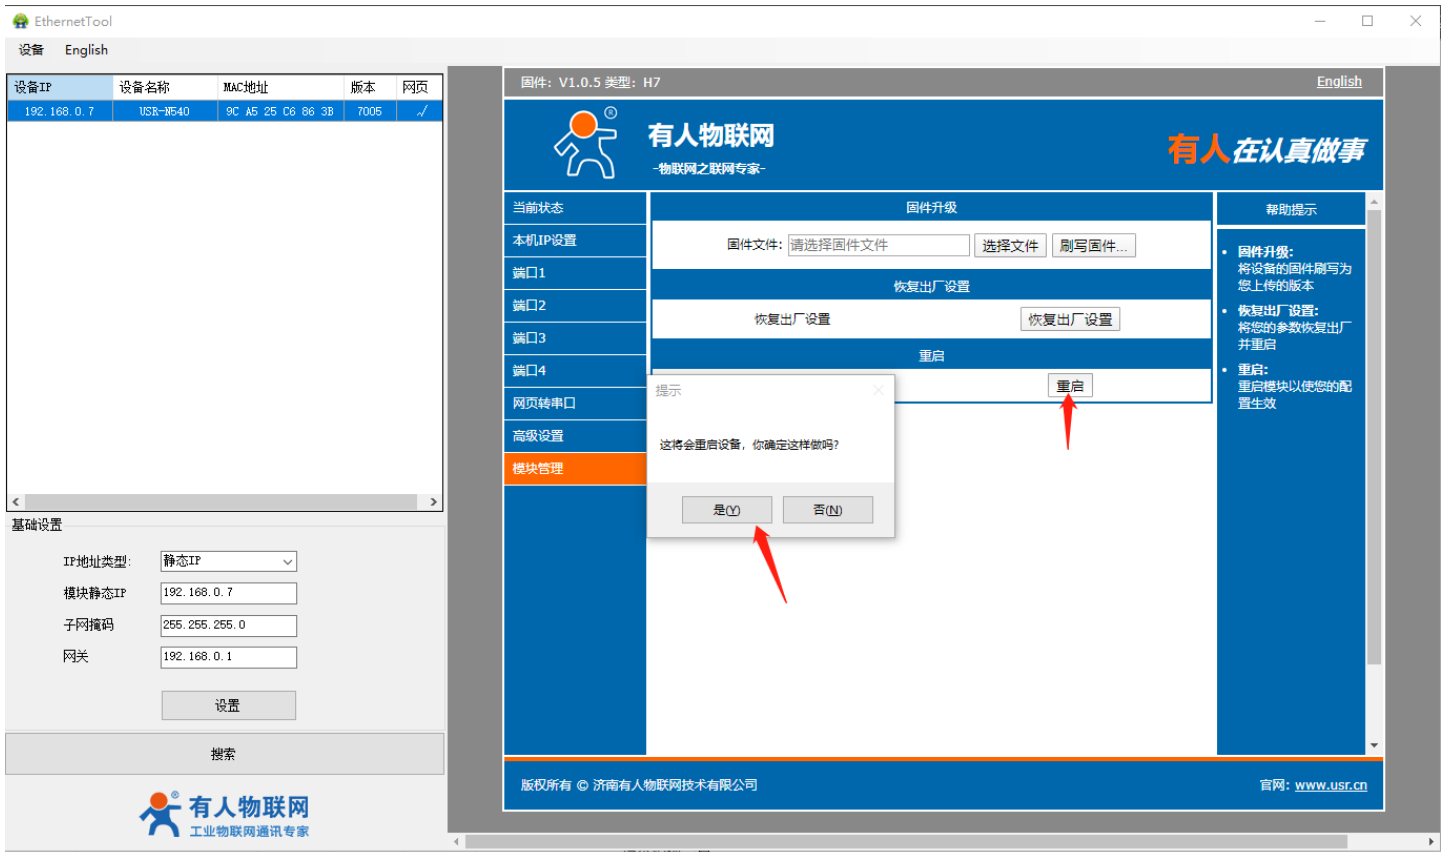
EthernetTool

设备 English

| 设备IP | 设备名称 | MAC地址 | 版本 | 网页 |
|---|---|---|---|---|
| 192.168.0.7 | USR-N540 | 9C A5 25 C6 86 3B | 7005 | √ |

基础设置

IP地址类型: 静态IP

模块静态IP 192.168.0.7

子网掩码 255.255.255.0

网关 192.168.0.1

设置

搜索

有人物联网
工业物联网通讯专家

固件: V1.0.5 类型: H7

English

有人物联网
-物联网之联网专家-

有人在认真做事

当前状态
本机IP设置
端口1
端口2
端口3
端口4
网页转串口
高级设置
模块管理

固件升级

固件文件: 请选择固件文件 选择文件 刷写固件...

恢复出厂设置

恢复出厂设置 恢复出厂设置

重启

重启

提示

这将会重启设备，你确定这样做吗?

是(Y) 否(N)

帮助提示

• 固件升级:
将设备的固件刷写为您上传的版本

• 恢复出厂设置:
将您的参数恢复出厂并重启

• 重启:
重启模块以使您的配置生效

版权所有 © 济南有人物联网技术有限公司

官网: www.usr.cn